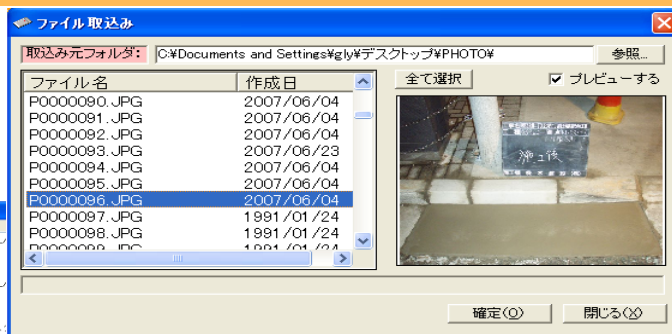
ファイル取込み

取込み元フォルダ: C:¥Documents and Settings¥gly¥デスクトップ¥PHOTO¥ 参照...

全て選択 ✓ プレビューする

| ファイル名 | 作成日 |
|---|---|
| P0000090.JPG | 2007/06/04 |
| P0000091.JPG | 2007/06/04 |
| P0000092.JPG | 2007/06/04 |
| P0000093.JPG | 2007/06/23 |
| P0000094.JPG | 2007/06/04 |
| P0000095.JPG | 2007/06/04 |
| P0000096.JPG | 2007/06/04 |
| P0000097.JPG | 1991/01/24 |
| P0000098.JPG | 1991/01/24 |
| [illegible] | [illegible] |

施工後

確定(O) 閉じる(X)